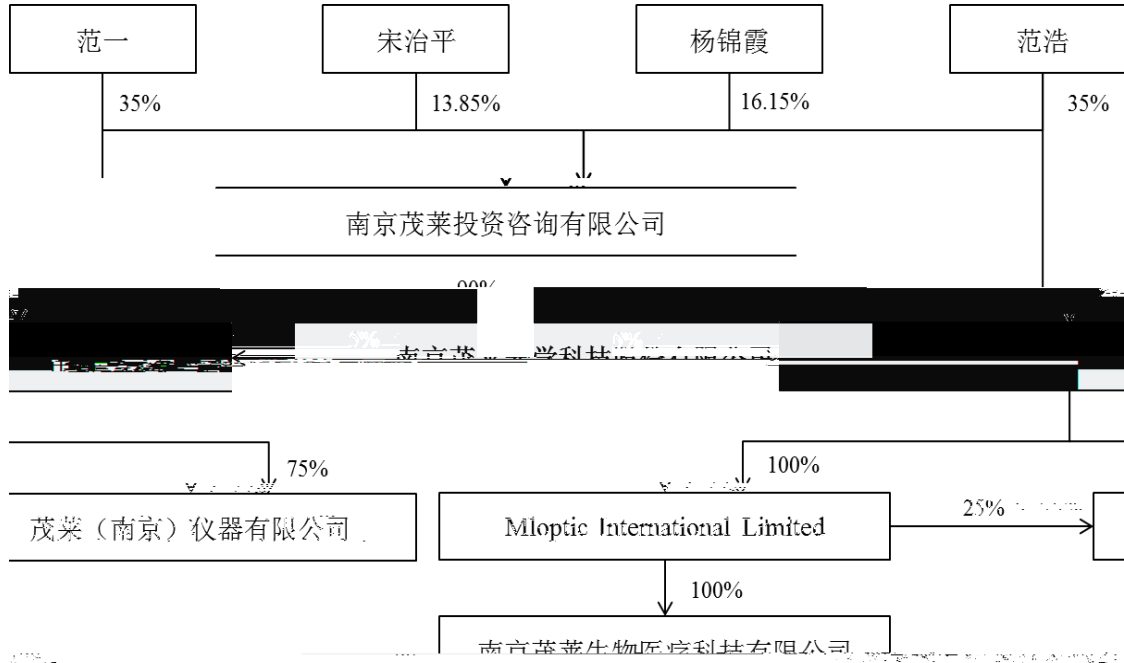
范一

宋治平

杨锦霞

范浩

35%

13.85%

16.15%

35%

南京茂莱投资咨询有限公司

90%

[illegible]

南京茂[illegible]学科技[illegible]限公司

75%

100%

茂莱（南京）仪器有限公司

Mloptic International Limited

25%

100%

南京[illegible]生物医疗科技有限公司